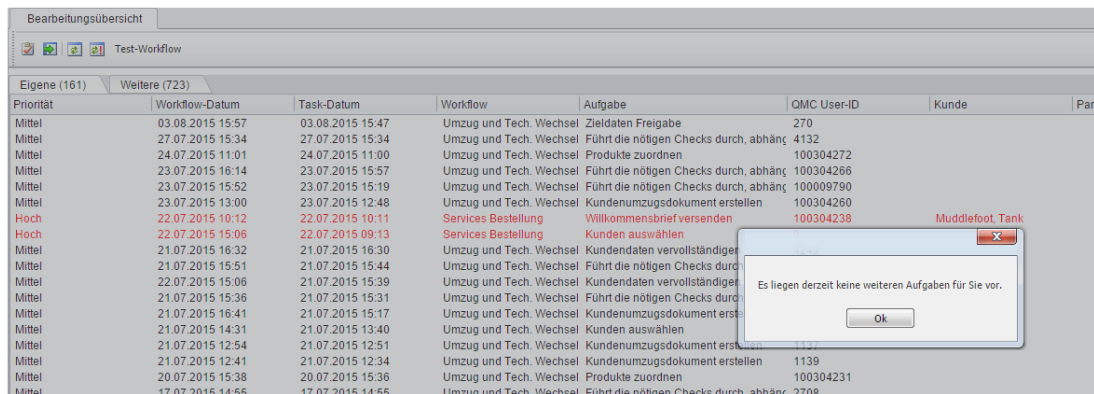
Bearbeitungsübersicht

Test-Workflow

Eigene (161) | Weitere (723)

| Priorität | Workflow-Datum | Task-Datum | Workflow | Aufgabe | QMC User-ID | Kunde | Par |
|---|---|---|---|---|---|---|---|
| Mittel | 03.08.2015 15:57 | 03.08.2015 15:47 | Umzug und Tech. Wechsel | Zieldaten Freigabe | 270 | | |
| Mittel | 27.07.2015 15:34 | 27.07.2015 15:34 | Umzug und Tech. Wechsel | Führt die nötigen Checks durch, abhäng | 4132 | | |
| Mittel | 24.07.2015 11:01 | 24.07.2015 11:00 | Umzug und Tech. Wechsel | Produkte zuordnen | 100304272 | | |
| Mittel | 23.07.2015 16:14 | 23.07.2015 15:57 | Umzug und Tech. Wechsel | Führt die nötigen Checks durch, abhäng | 100304266 | | |
| Mittel | 23.07.2015 15:52 | 23.07.2015 15:19 | Umzug und Tech. Wechsel | Führt die nötigen Checks durch, abhäng | 100009790 | | |
| Mittel | 23.07.2015 13:00 | 23.07.2015 12:48 | Umzug und Tech. Wechsel | Kundenumzugsdokument erstellen | 100304260 | | |
| Hoch | 22.07.2015 10:12 | 22.07.2015 10:11 | Services Bestellung | Willkommensbrief versenden | 100304238 | Muddlefoot, Tank | |
| Hoch | 22.07.2015 15:06 | 22.07.2015 09:13 | Services Bestellung | Kunden auswählen | | | |
| Mittel | 21.07.2015 16:32 | 21.07.2015 16:30 | Umzug und Tech. Wechsel | Kundendaten vervollständigen | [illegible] | | |
| Mittel | 21.07.2015 15:51 | 21.07.2015 15:44 | Umzug und Tech. Wechsel | Führt die nötigen Checks durch | | | |
| Mittel | 22.07.2015 15:06 | 21.07.2015 15:39 | Umzug und Tech. Wechsel | Kundendaten vervollständigen | | | |
| Mittel | 21.07.2015 15:36 | 21.07.2015 15:31 | Umzug und Tech. Wechsel | Führt die nötigen Checks durch | | | |
| Mittel | 21.07.2015 16:41 | 21.07.2015 15:17 | Umzug und Tech. Wechsel | Kundenumzugsdokument erste | | | |
| Mittel | 21.07.2015 14:31 | 21.07.2015 13:40 | Umzug und Tech. Wechsel | Kunden auswählen | | | |
| Mittel | 21.07.2015 12:54 | 21.07.2015 12:51 | Umzug und Tech. Wechsel | Kundenumzugsdokument erstellen | 1137 | | |
| Mittel | 21.07.2015 12:41 | 21.07.2015 12:34 | Umzug und Tech. Wechsel | Kundenumzugsdokument erstellen | 1139 | | |
| Mittel | 20.07.2015 15:38 | 20.07.2015 15:36 | Umzug und Tech. Wechsel | Produkte zuordnen | 100304231 | | |
| Mittel | 17.07.2015 14:55 | 17.07.2015 14:55 | Umzug und Tech. Wechsel | Führt die nötigen Checks durch, abhäng | 2708 | | |

Es liegen derzeit keine weiteren Aufgaben für Sie vor.

Ok